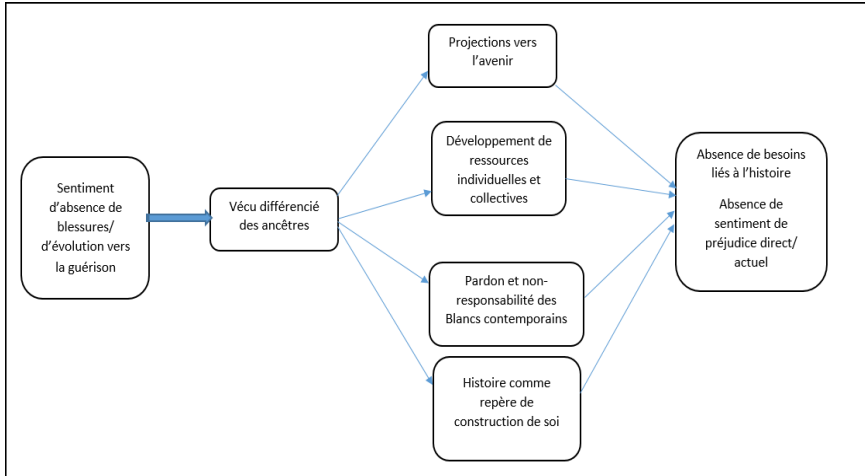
Sentiment d'absence de blessures/ d'évolution vers la guérison

Vécu différencié des ancêtres

Projections vers l'avenir

Développement de ressources individuelles et collectives

Pardon et non-responsabilité des Blancs contemporains

Histoire comme repère de construction de soi

Absence de besoins liés à l'histoire

Absence de sentiment de préjudice direct/ actuel